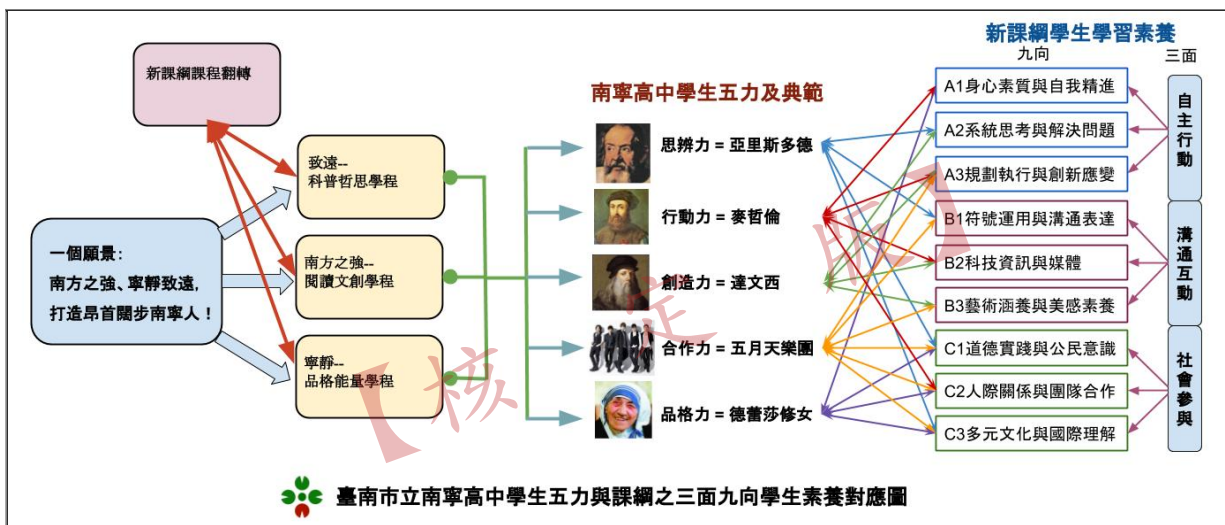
新課綱課程翻轉

一個願景：
南方之強、寧靜致遠，
打造昂首闊步南寧人！

致遠--
科普哲思學程

南方之強--
閱讀文創學程

寧靜--
品格能量學程

南寧高中學生五力及典範

思辨力 = 亞里斯多德

行動力 = 麥哲倫

創造力 = 達文西

合作力 = 五月天樂團

品格力 = 德蕾莎修女

新課綱學生學習素養

九向

三面

A1身心素質與自我精進

A2系統思考與解決問題

A3規劃執行與創新應變

B1符號運用與溝通表達

B2科技資訊與媒體

B3藝術涵養與美感素養

C1道德實踐與公民意識

C2人際關係與團隊合作

C3多元文化與國際理解

自主行動

溝通互動

社會參與

【核定版】

臺南市立南寧高中學生五力與課綱之三面九向學生素養對應圖